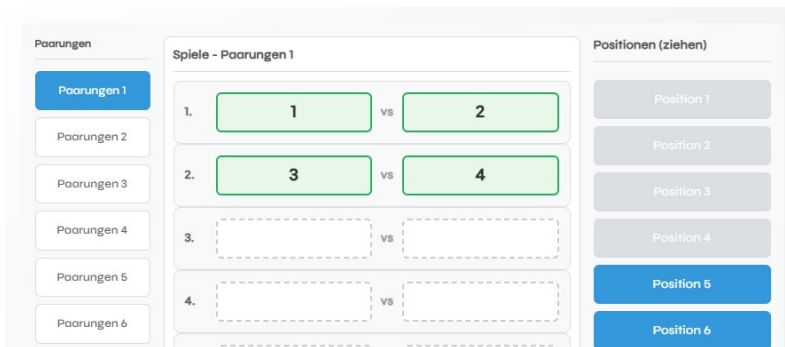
Paarungen

Paarungen 1

Paarungen 2

Paarungen 3

Paarungen 4

Paarungen 5

Paarungen 6

Spiele - Paarungen 1

| | | | |
|---|---|---|---|
| 1. | 1 | vs | 2 |
| 2. | 3 | vs | 4 |
| 3. | | vs | |
| 4. | | vs | |

Positionen (ziehen)

Position 1

Position 2

Position 3

Position 4

Position 5

Position 6